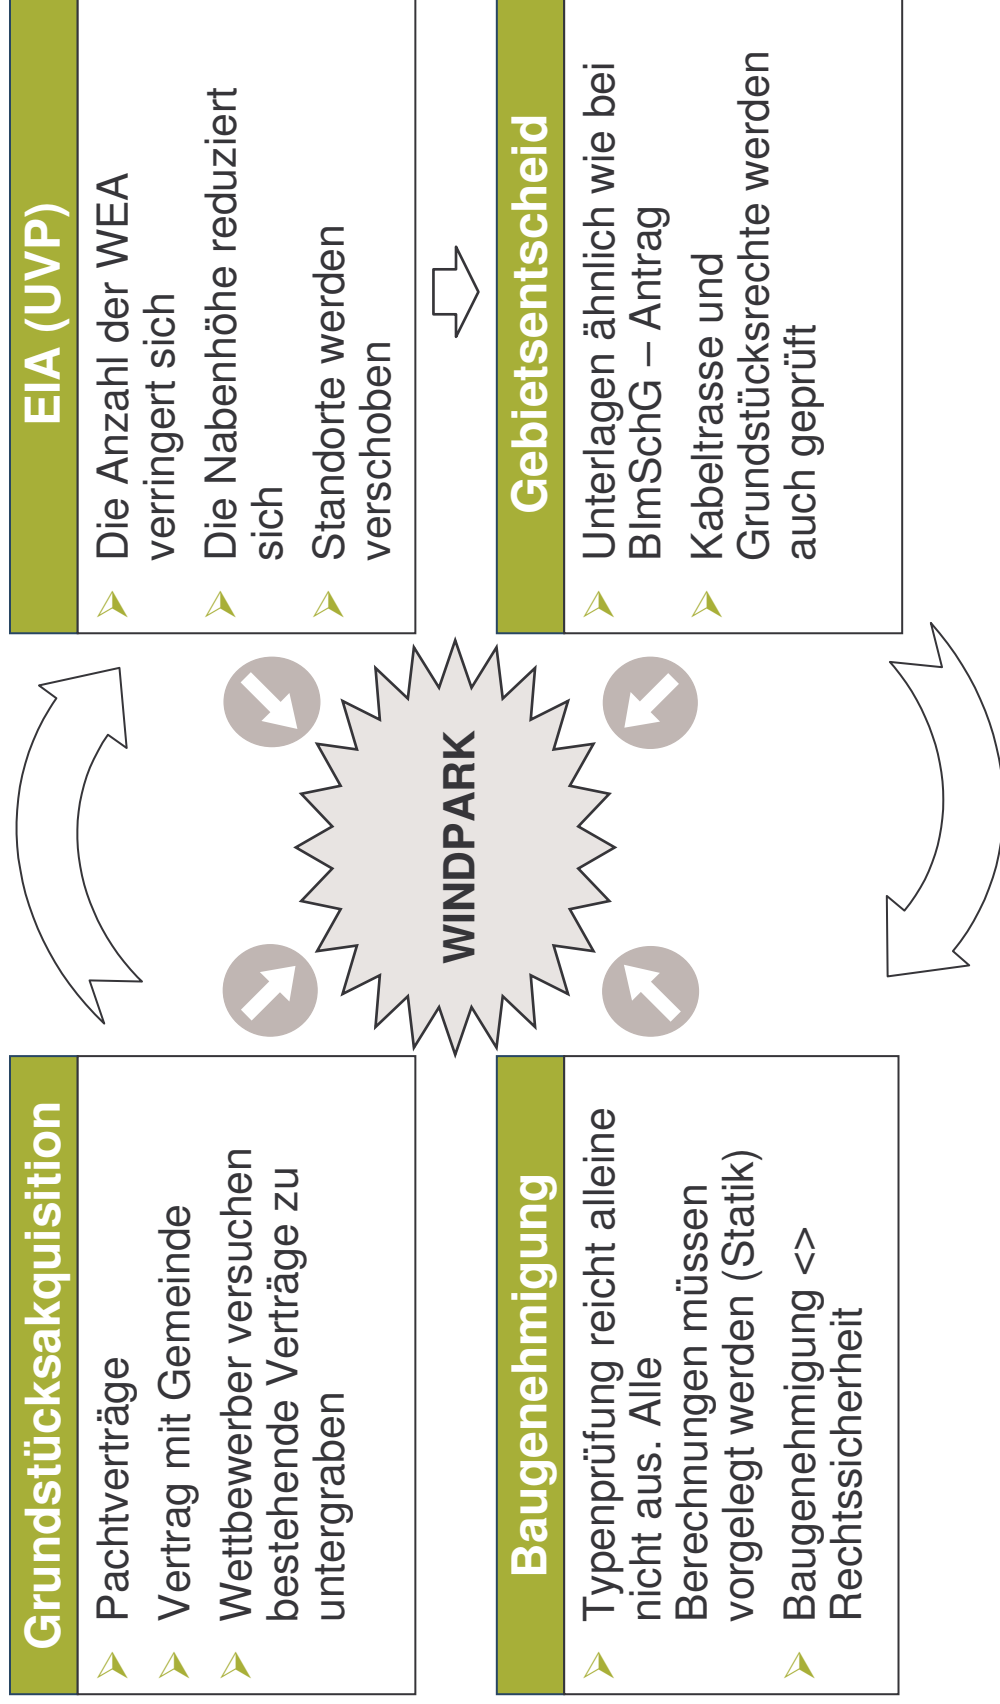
Grundstücksakquisition

Pachtverträge

Vertrag mit Gemeinde

Wettbewerber versuchen bestehende Verträge zu untergraben

EIA (UVP)

Die Anzahl der WEA verringert sich

Die Nabenhöhe reduziert sich

Standorte werden verschoben

WINDPARK

Baugenehmigung

Typenprüfung reicht alleine nicht aus. Alle Berechnungen müssen vorgelegt werden (Statik)

Baugenehmigung <> Rechtssicherheit

Gebietsentscheid

Unterlagen ähnlich wie bei BImSchG – Antrag

Kabeltrasse und Grundstücksrechte werden auch geprüft